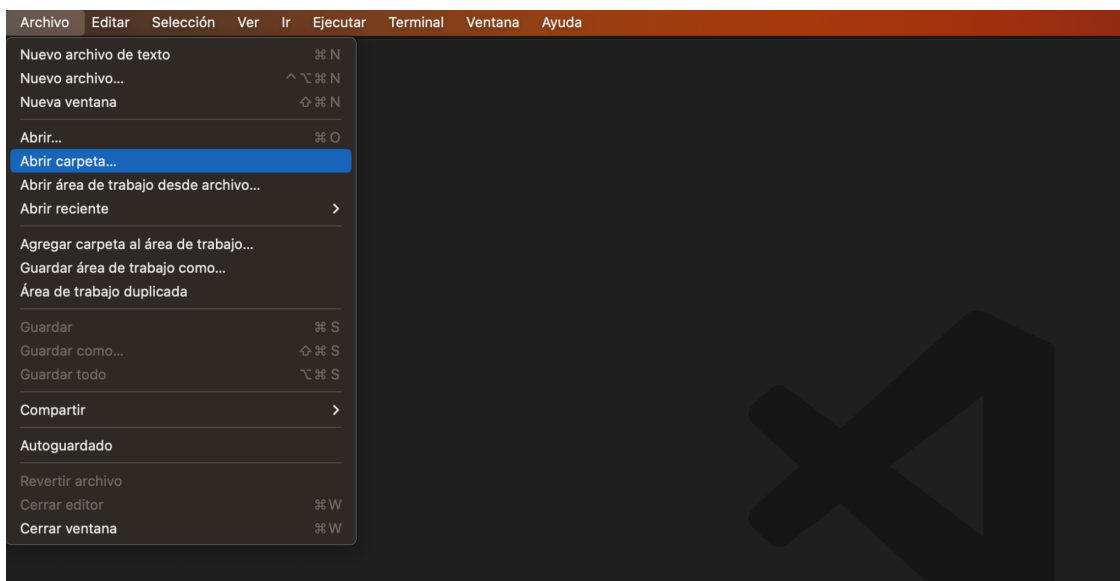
Archivo Editar Selección Ver Ir Ejecutar Terminal Ventana Ayuda

Nuevo archivo de texto ⌘N
Nuevo archivo... ^⌥⌘N
Nueva ventana ⇧⌘N

Abrir... ⌘O
Abrir carpeta...
Abrir área de trabajo desde archivo...
Abrir reciente >

Agregar carpeta al área de trabajo...
Guardar área de trabajo como...
Área de trabajo duplicada

Guardar ⌘S
Guardar como... ⇧⌘S
Guardar todo ⌥⌘S

Compartir >

Autoguardado

Revertir archivo
Cerrar editor ⌘W
Cerrar ventana ⌘W